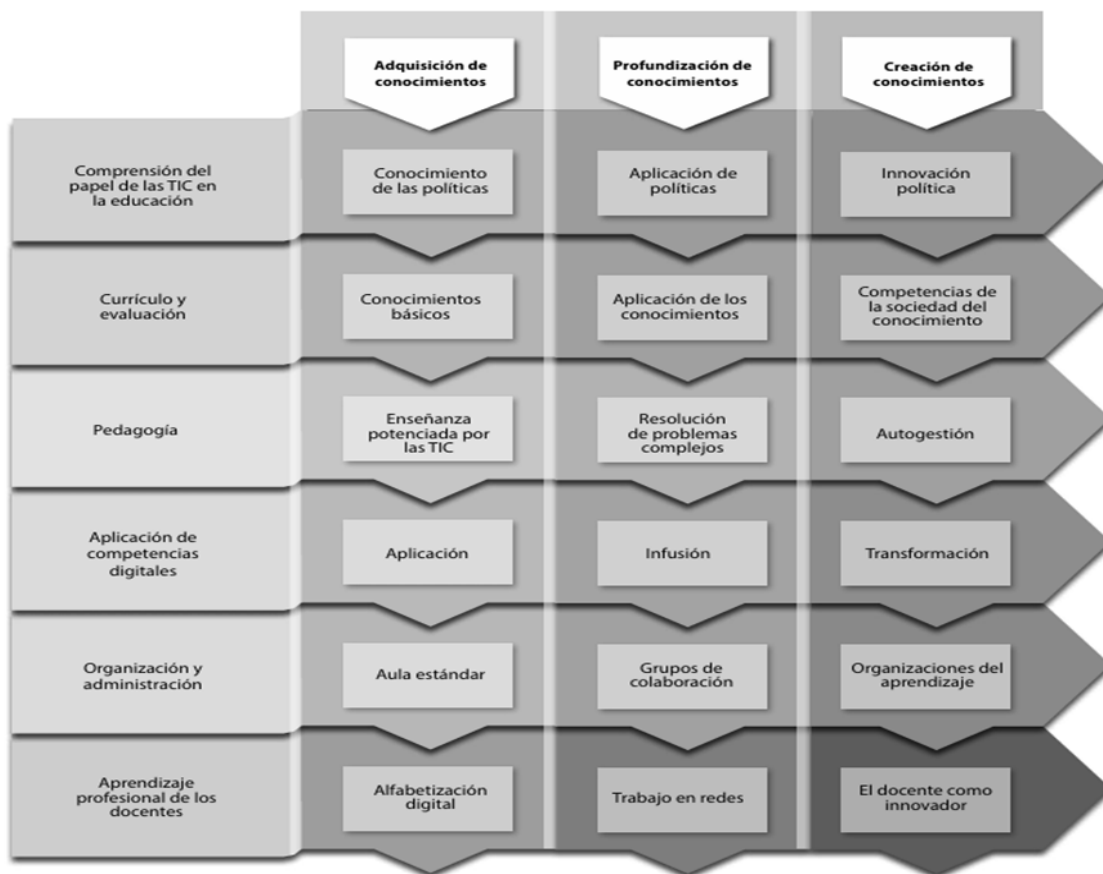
| | Adquisición de conocimientos | Profundización de conocimientos | Creación de conocimientos |
|---|---|---|---|
| Comprensión del papel de las TIC en la educación | Conocimiento de las políticas | Aplicación de políticas | Innovación política |
| Currículo y evaluación | Conocimientos básicos | Aplicación de los conocimientos | Competencias de la sociedad del conocimiento |
| Pedagogía | Enseñanza potenciada por las TIC | Resolución de problemas complejos | Autogestión |
| Aplicación de competencias digitales | Aplicación | Infusión | Transformación |
| Organización y administración | Aula estándar | Grupos de colaboración | Organizaciones del aprendizaje |
| Aprendizaje profesional de los docentes | Alfabetización digital | Trabajo en redes | El docente como innovador |